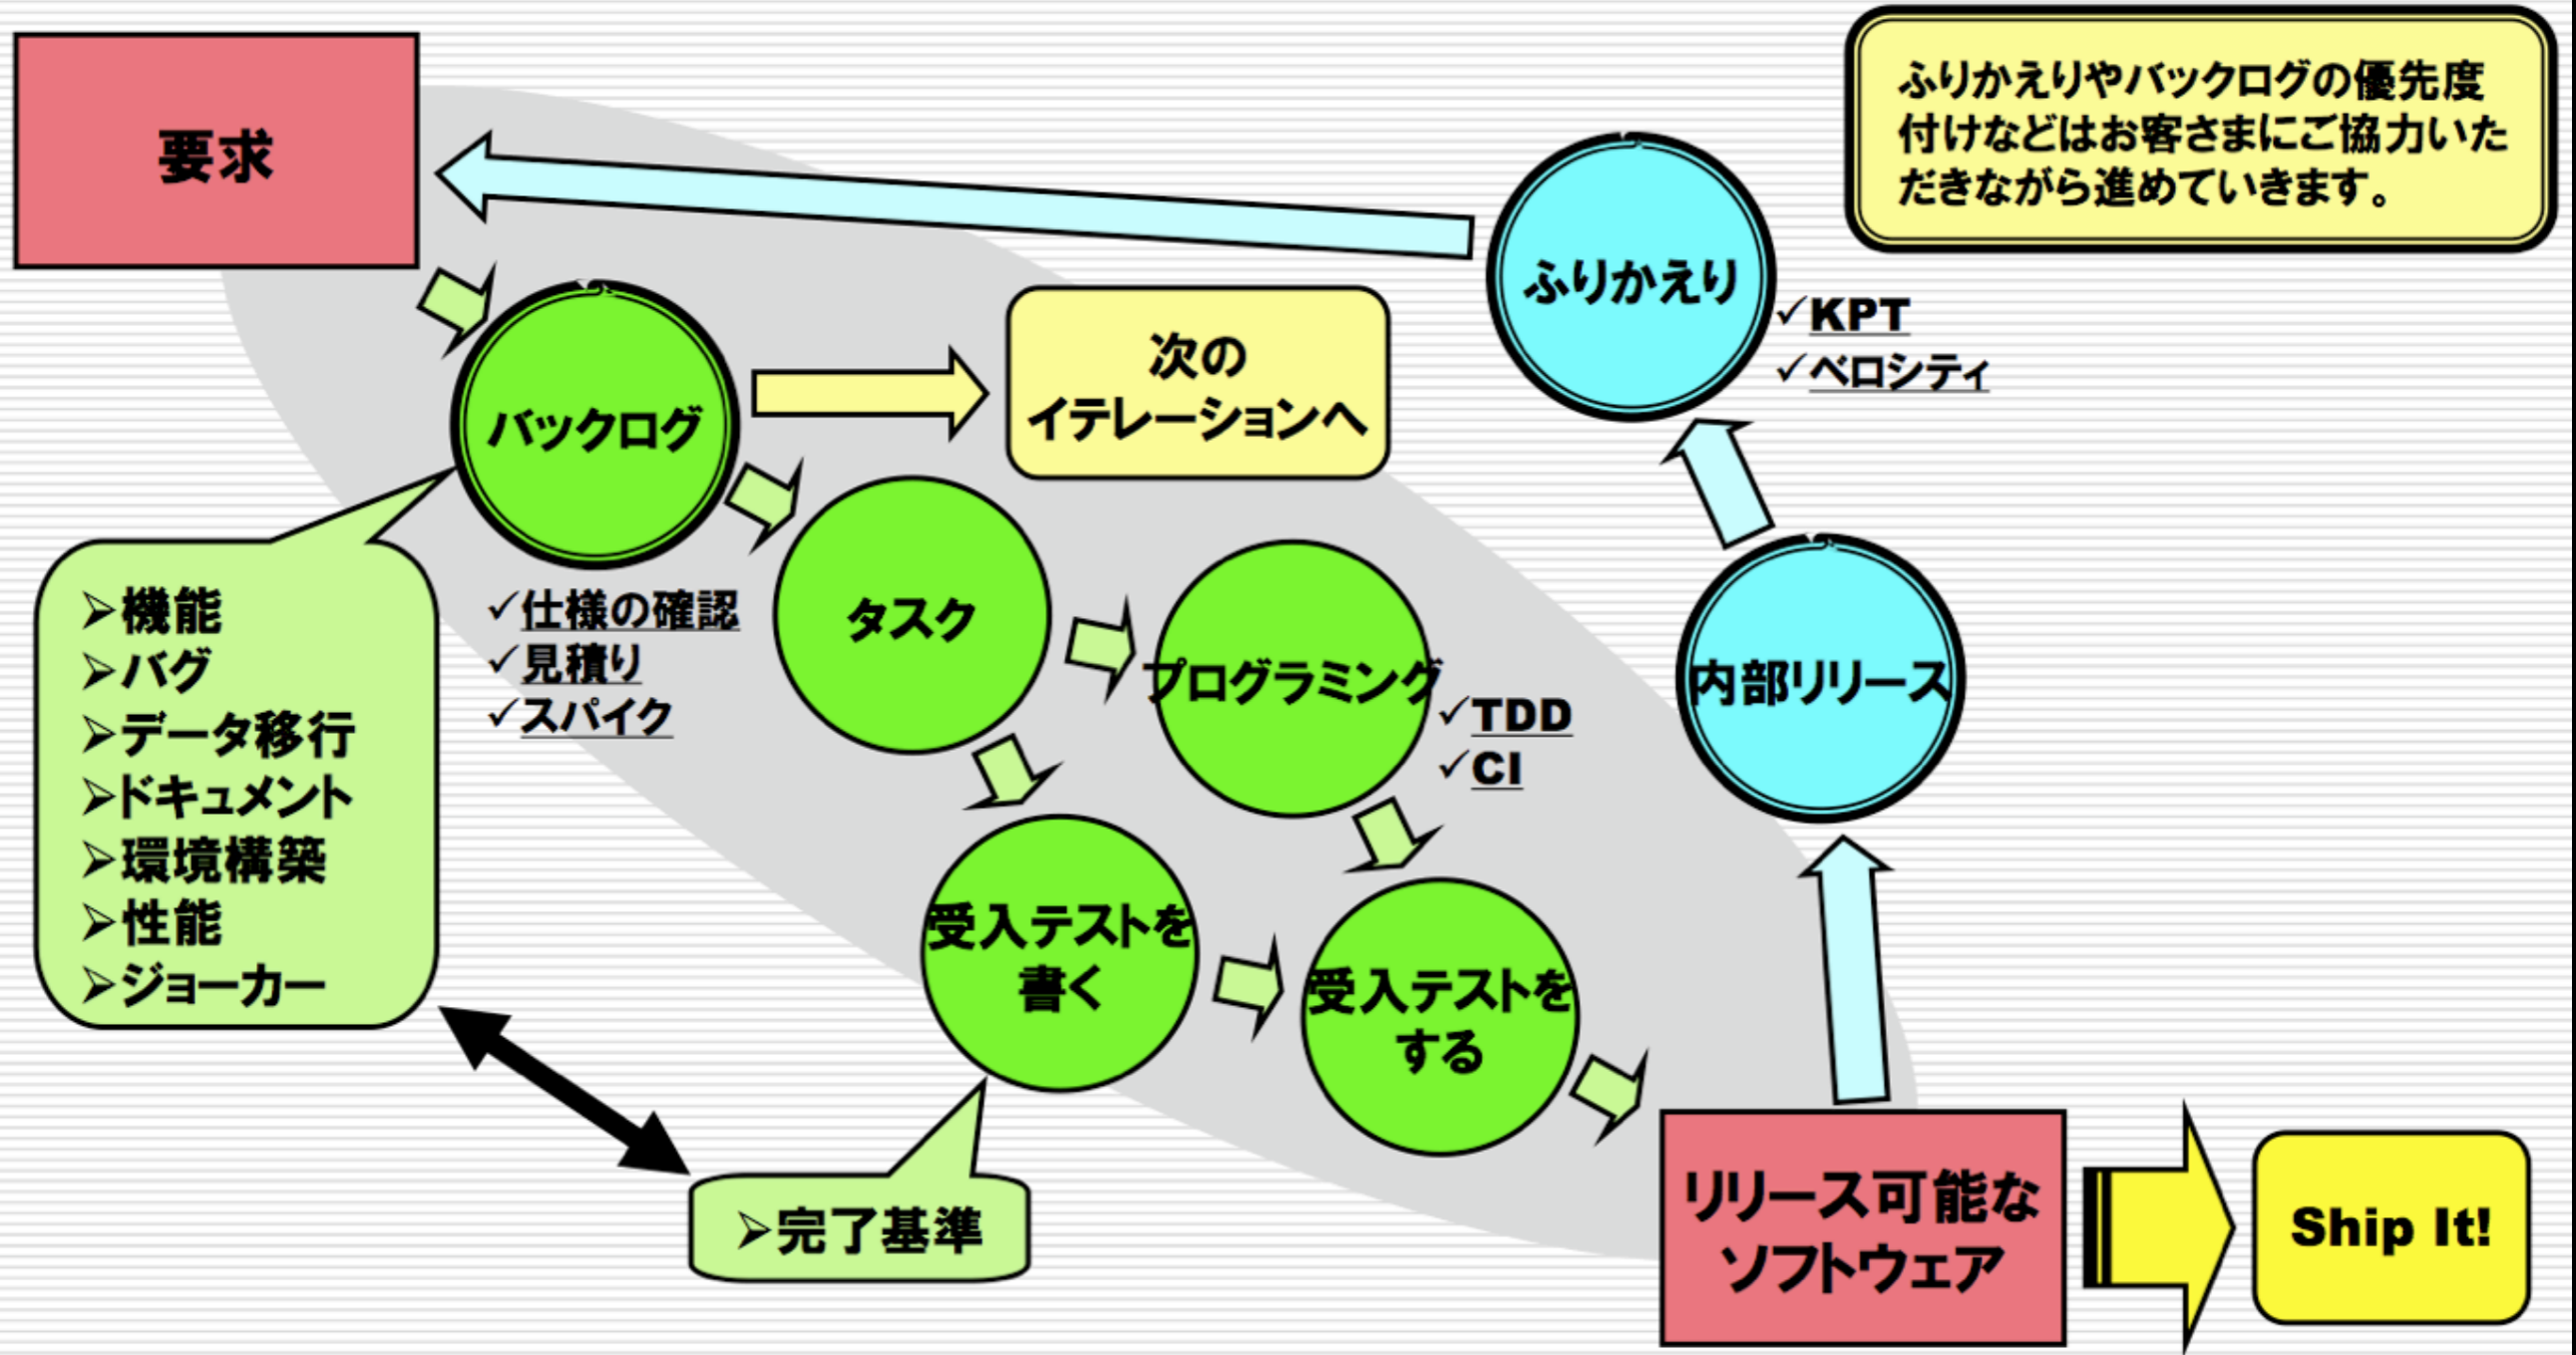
要求

ふりかえりやバックログの優先度付けなどはお客さまにご協力いただきながら進めていきます。

ふりかえり
✓KPT
✓ベロシティ

次の
イテレーションへ

バックログ

✓仕様の確認
✓見積り
✓スパイク

➢機能
➢バグ
➢データ移行
➢ドキュメント
➢環境構築
➢性能
➢ジョーカー

タスク

プログラミング
✓TDD
✓CI

内部リリース

受入テストを
書く

受入テストを
する

➢完了基準

リリース可能な
ソフトウェア

Ship It!